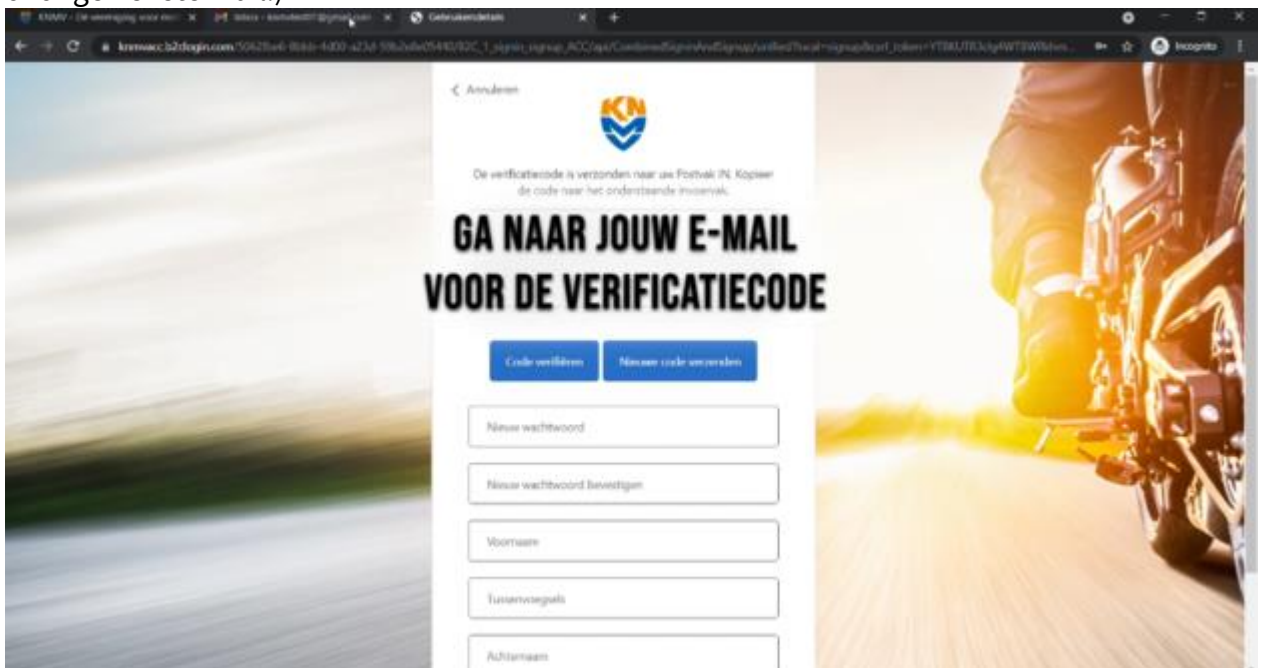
KNMV - De vereniging voor mo | Inbox - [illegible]@gmail.com | Gebruikersdetails

knmvacc.b2clogin.com/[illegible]

Incognito

< Annuleren

KN MV

De verificatiecode is verzonden naar uw Postvak IN. Kopieer de code naar het onderstaande invoervak.

GA NAAR JOUW E-MAIL VOOR DE VERIFICATIECODE

Code verifiëren

Nieuwe code verzenden

Nieuw wachtwoord

Nieuw wachtwoord bevestigen

Voornaam

Tussenvoegsels

Achternaam